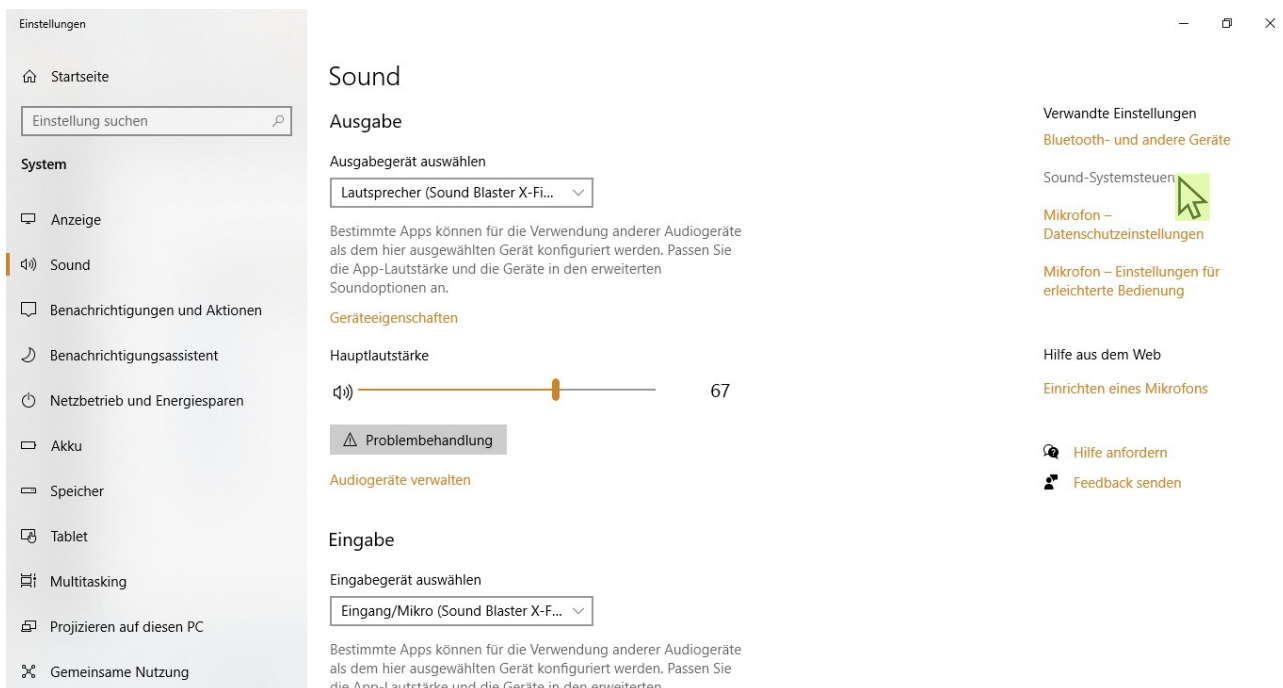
Einstellungen

Startseite

Einstellung suchen

System

Anzeige

Sound

Benachrichtigungen und Aktionen

Benachrichtigungsassistent

Netzbetrieb und Energiesparen

Akku

Speicher

Tablet

Multitasking

Projizieren auf diesen PC

Gemeinsame Nutzung

Sound

Ausgabe

Ausgabegerät auswählen

Lautsprecher (Sound Blaster X-Fi...

Bestimmte Apps können für die Verwendung anderer Audiogeräte als dem hier ausgewählten Gerät konfiguriert werden. Passen Sie die App-Lautstärke und die Geräte in den erweiterten Soundoptionen an.

Geräteeigenschaften

Hauptlautstärke

67

Problembehandlung

Audiogeräte verwalten

Eingabe

Eingabegerät auswählen

Eingang/Mikro (Sound Blaster X-F...

Bestimmte Apps können für die Verwendung anderer Audiogeräte als dem hier ausgewählten Gerät konfiguriert werden. Passen Sie die App-Lautstärke und die Geräte in den erweiterten

Verwandte Einstellungen

Bluetooth- und andere Geräte

Sound-Systemsteueru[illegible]

Mikrofon – Datenschutzeinstellungen

Mikrofon – Einstellungen für erleichterte Bedienung

Hilfe aus dem Web

Einrichten eines Mikrofons

Hilfe anfordern

Feedback senden